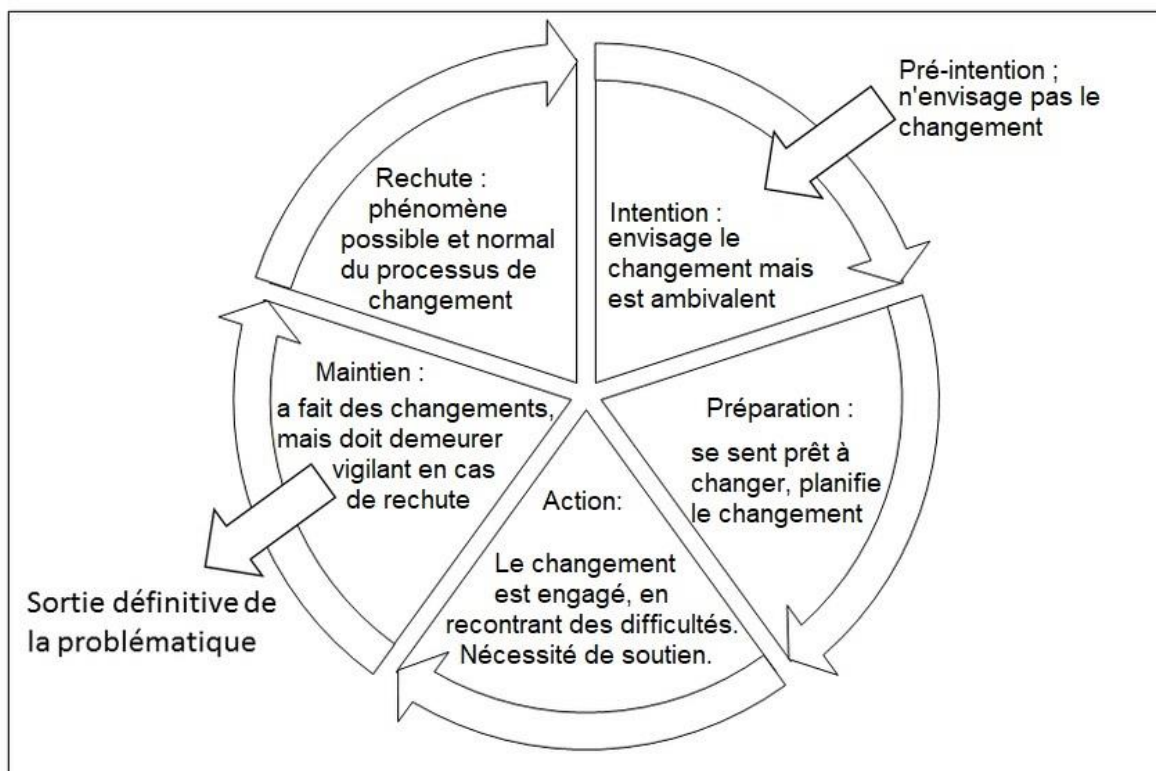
Pré-intention ; n'envisage pas le changement

Rechute : phénomène possible et normal du processus de changement

Intention : envisage le changement mais est ambivalent

Maintien : a fait des changements, mais doit demeurer vigilant en cas de rechute

Préparation : se sent prêt à changer, planifie le changement

Action:

Le changement est engagé, en recontrant des difficultés. Nécessité de soutien.

Sortie définitive de la problématique